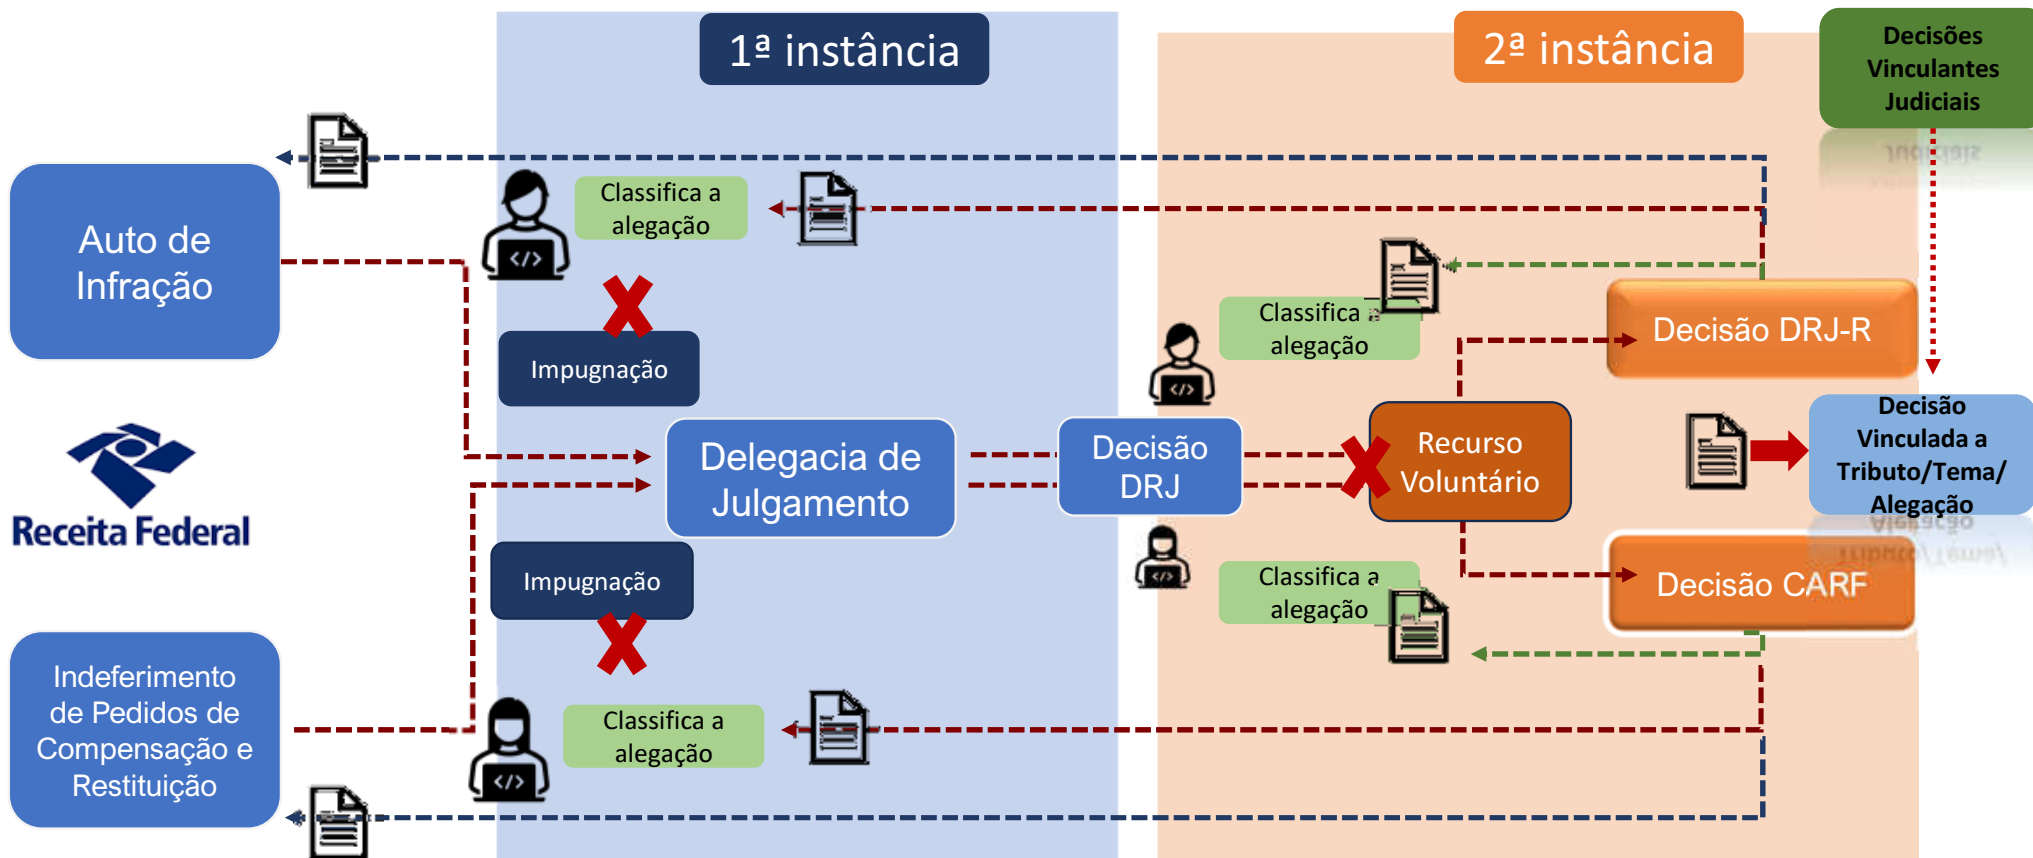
1ª instância

2ª instância

Decisões Vinculantes Judiciais

Auto de Infração

Classifica a alegação

Impugnação

Receita Federal

Delegacia de Julgamento

Decisão DRJ

Classifica a alegação

Decisão DRJ-R

Recurso Voluntário

Decisão Vinculada a Tributo/Tema/ Alegação

Impugnação

Classifica a alegação

Decisão CARF

Indeferimento de Pedidos de Compensação e Restituição

Classifica a alegação